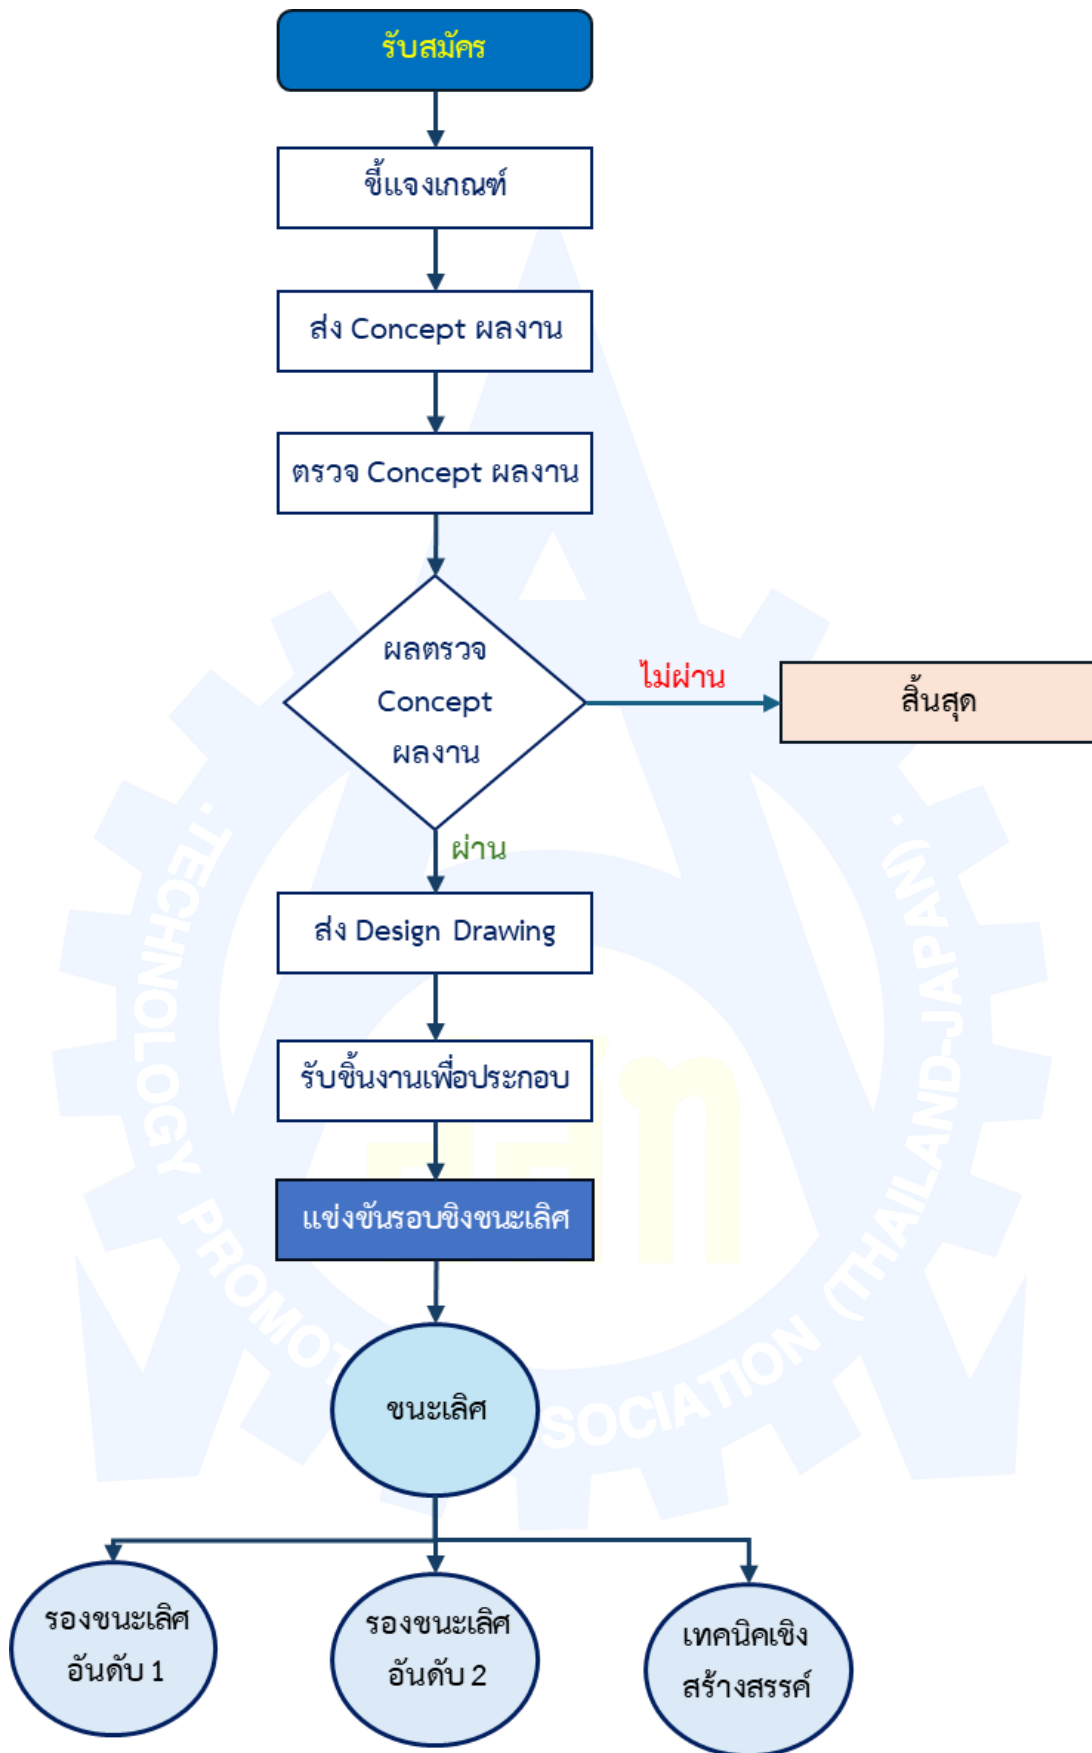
รับสมัคร

ชี้แจงเกณฑ์

ส่ง Concept ผลงาน

ตรวจ Concept ผลงาน

ผลตรวจ Concept ผลงาน

ไม่ผ่าน

สิ้นสุด

ผ่าน

ส่ง Design Drawing

รับชิ้นงานเพื่อประกอบ

แข่งขันรอบชิงชนะเลิศ

ชนะเลิศ

รองชนะเลิศ อันดับ 1

รองชนะเลิศ อันดับ 2

เทคนิคเชิงสร้างสรรค์

TECHNOLOGY PROMOTION ASSOCIATION (THAILAND-JAPAN)